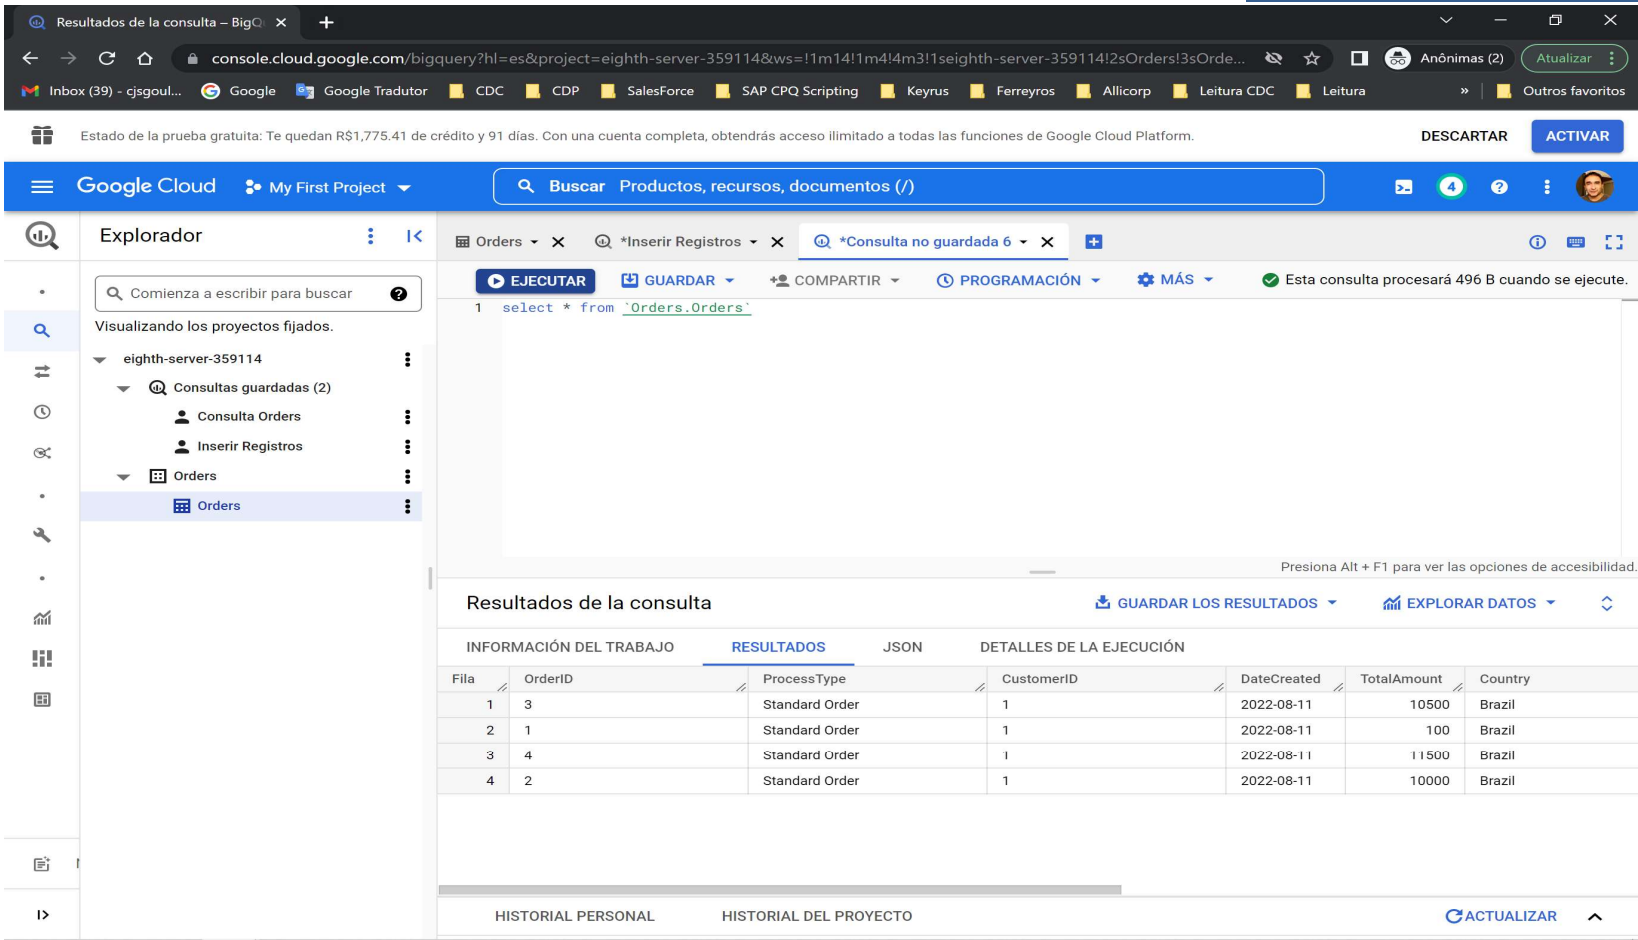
Resultados de la consulta – BigQ ×
+
console.cloud.google.com/bigquery?hl=es&project=eighth-server-359114&ws=!1m14!1m4!4m3!1seighth-server-359114!2sOrders!3sOrde...
Anônimas (2)
Atualizar
Inbox (39) - cjsgoul... Google Google Tradutor CDC CDP SalesForce SAP CPQ Scripting Keyrus Ferreyros Allicorp Leitura CDC Leitura » Outros favoritos

Estado de la prueba gratuita: Te quedan R$1,775.41 de crédito y 91 días. Con una cuenta completa, obtendrás acceso ilimitado a todas las funciones de Google Cloud Platform.
DESCARTAR
ACTIVAR

Google Cloud My First Project
Buscar Productos, recursos, documentos (/)
4

Explorador
Comienza a escribir para buscar
Visualizando los proyectos fijados.
eighth-server-359114
Consultas guardadas (2)
Consulta Orders
Inserir Registros
Orders
Orders

Orders × *Inserir Registros × *Consulta no guardada 6 ×
EJECUTAR GUARDAR COMPARTIR PROGRAMACIÓN MÁS
Esta consulta procesará 496 B cuando se ejecute.
1 select * from `Orders.Orders`
Presiona Alt + F1 para ver las opciones de accesibilidad.

Resultados de la consulta
GUARDAR LOS RESULTADOS EXPLORAR DATOS
INFORMACIÓN DEL TRABAJO RESULTADOS JSON DETALLES DE LA EJECUCIÓN

| Fila | OrderID | ProcessType | CustomerID | DateCreated | TotalAmount | Country |
|---|---|---|---|---|---|---|
| 1 | 3 | Standard Order | 1 | 2022-08-11 | 10500 | Brazil |
| 2 | 1 | Standard Order | 1 | 2022-08-11 | 100 | Brazil |
| 3 | 4 | Standard Order | 1 | 2022-08-11 | 11500 | Brazil |
| 4 | 2 | Standard Order | 1 | 2022-08-11 | 10000 | Brazil |

HISTORIAL PERSONAL HISTORIAL DEL PROYECTO ACTUALIZAR